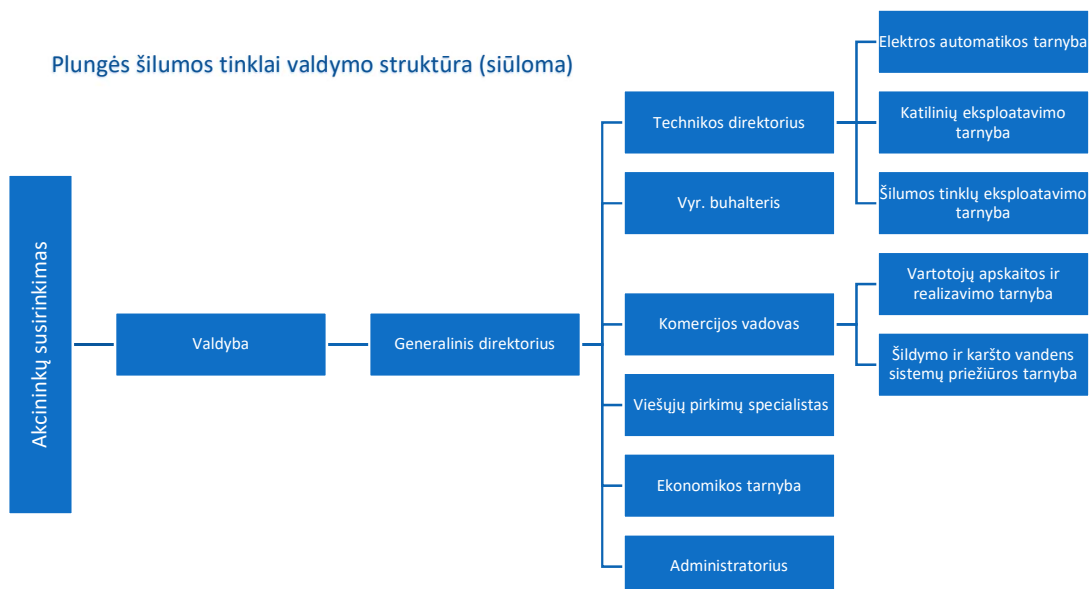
Plungės šilumos tinklai valdymo struktūra (siūloma)

Akcininkų susirinkimas

Valdyba

Generalinis direktorius

Technikos direktorius

Vyr. buhalteris

Komercijos vadovas

Viešųjų pirkimų specialistas

Ekonomikos tarnyba

Administratorius

Elektros automatikos tarnyba

Katilinių eksploatavimo tarnyba

Šilumos tinklų eksploatavimo tarnyba

Vartotojų apskaitos ir realizavimo tarnyba

Šildymo ir karšto vandens sistemų priežiūros tarnyba